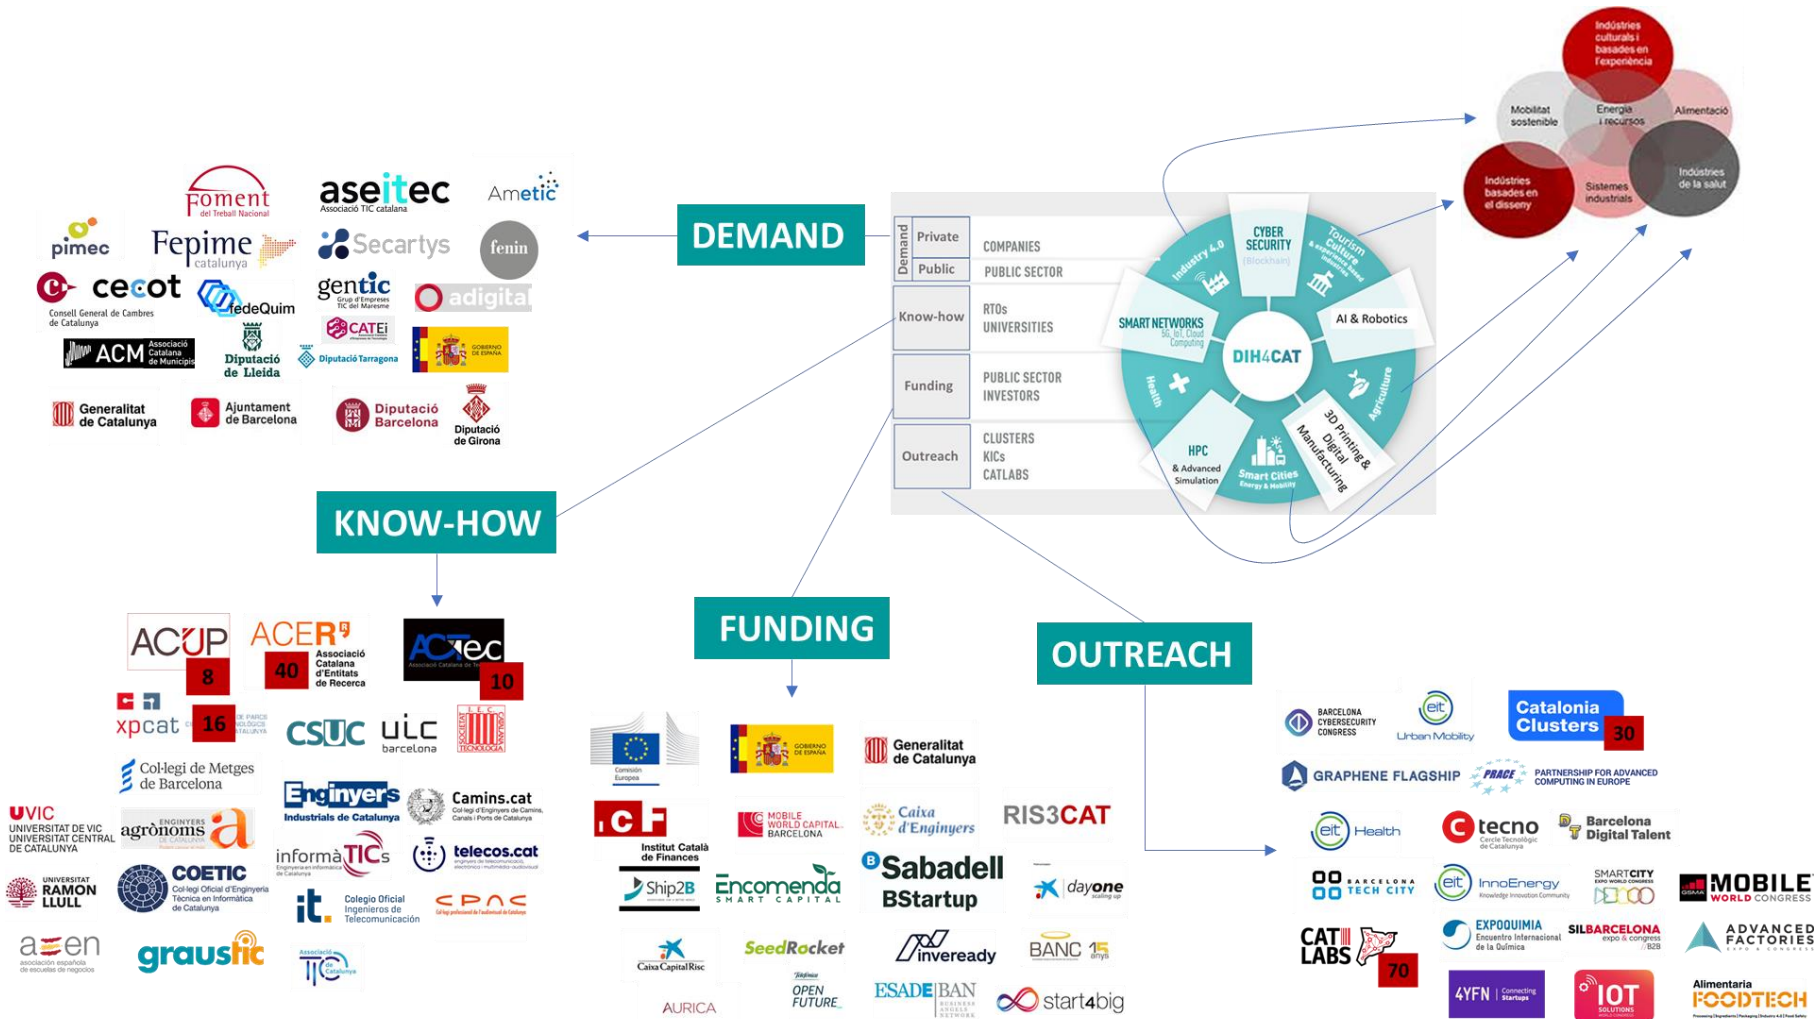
Indústries culturals i basades en l'experiència
Mobilitat sostenible
Energia i recursos
Alimentació
Indústries basades en el disseny
Sistemes industrials
Indústries de la salut

Foment del Treball Nacional
aseitec Associació TIC catalana
Ametic
pimec
Fepime catalunya
Secartys
fenin
cecot Consell General de Cambres de Catalunya
fedeQuim
gentic Grup d'Empreses TIC del Maresme
adigital
CATEi
ACM Associació Catalana de Municipis
Diputació de Lleida
Diputació Tarragona
GOBIERNO DE ESPAÑA
Generalitat de Catalunya
Ajuntament de Barcelona
Diputació Barcelona
Diputació de Girona

DEMAND

| Demand | Private | COMPANIES |
|---|---|---|
| | Public | PUBLIC SECTOR |
| Know-how | | RTOs UNIVERSITIES |
| Funding | | PUBLIC SECTOR INVESTORS |
| Outreach | | CLUSTERS KICs CATLABS |

DIH4CAT
CYBER SECURITY (Blockchain)
Tourism Culture & experience based industry
AI & Robotics
Agriculture
3D Printing & Digital Manufacturing
Smart Cities Energy & Mobility
HPC & Advanced Simulation
Health
SMART NETWORKS 5G, IoT, Cloud Computing
Industry 4.0

KNOW-HOW
ACUP 8
ACER Associació Catalana d'Entitats de Recerca 40
ACTec Associació Catalana de Tecnologia 10
xpcat 16
CSUC
uic barcelona
Col·legi de Metges de Barcelona
Enginyers Industrials de Catalunya
Camins.cat Col·legi d'Enginyers de Camins, Canals i Ports de Catalunya
UVIC UNIVERSITAT DE VIC UNIVERSITAT CENTRAL DE CATALUNYA
agrònoms
informàTICs
telecos.cat
UNIVERSITAT RAMON LLULL
COETIC Col·legi Oficial d'Enginyeria Tècnica en Informàtica de Catalunya
it. Colegio Oficial Ingenieros de Telecomunicación
CPAC
aeen asociación española de escuelas de negocios
graustic
Associació TIC de Catalunya

FUNDING
Comisión Europea
GOBIERNO DE ESPAÑA
Generalitat de Catalunya
ICF Institut Català de Finances
MOBILE WORLD CAPITAL BARCELONA
Caixa d'Enginyers
RIS3CAT
Ship2B
Encomenda SMART CAPITAL
Sabadell BStartup
dayone
CaixaCapitalRisc
SeedRocket
inveready
BANC 15 anys
Telefónica OPEN FUTURE
ESADE BAN
start4big
AURICA

OUTREACH
BARCELONA CYBERSECURITY CONGRESS
eit Urban Mobility
Catalonia Clusters 30
GRAPHENE FLAGSHIP
PRACE PARTNERSHIP FOR ADVANCED COMPUTING IN EUROPE
eit Health
Ctecno Cercle Tecnològic de Catalunya
Barcelona Digital Talent
BARCELONA TECH CITY
eit InnoEnergy
SMARTCITY EXPO WORLD CONGRESS
MOBILE WORLD CONGRESS
CAT LABS 70
EXPOQUIMIA Encuentro Internacional de la Química
SILBARCELONA
ADVANCED FACTORIES
4YFN Connecting Startups
IOT SOLUTIONS
Alimentaria FOODTECH